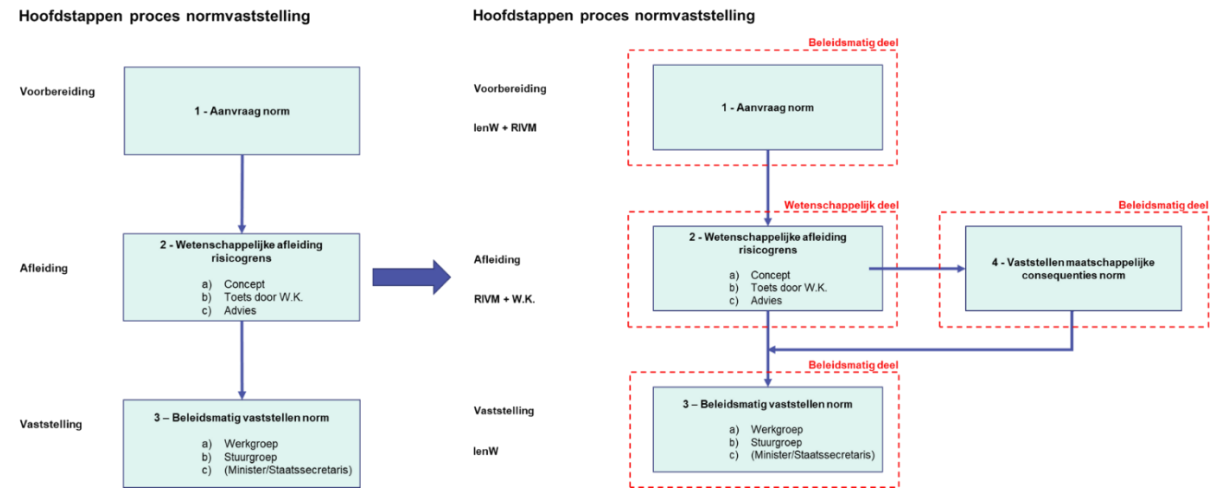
Hoofdstappen proces normvaststelling

Voorbereiding

1 - Aanvraag norm

Afleiding

2 - Wetenschappelijke afleiding risicogrens

a) Concept
b) Toets door W.K.
c) Advies

Vaststelling

3 – Beleidsmatig vaststellen norm

a) Werkgroep
b) Stuurgroep
c) (Minister/Staatssecretaris)

Hoofdstappen proces normvaststelling

Beleidsmatig deel

Voorbereiding

IenW + RIVM

1 - Aanvraag norm

Wetenschappelijk deel

Beleidsmatig deel

Afleiding

RIVM + W.K.

2 - Wetenschappelijke afleiding risicogrens

a) Concept
b) Toets door W.K.
c) Advies

4 - Vaststellen maatschappelijke consequenties norm

Beleidsmatig deel

Vaststelling

IenW

3 – Beleidsmatig vaststellen norm

a) Werkgroep
b) Stuurgroep
c) (Minister/Staatssecretaris)